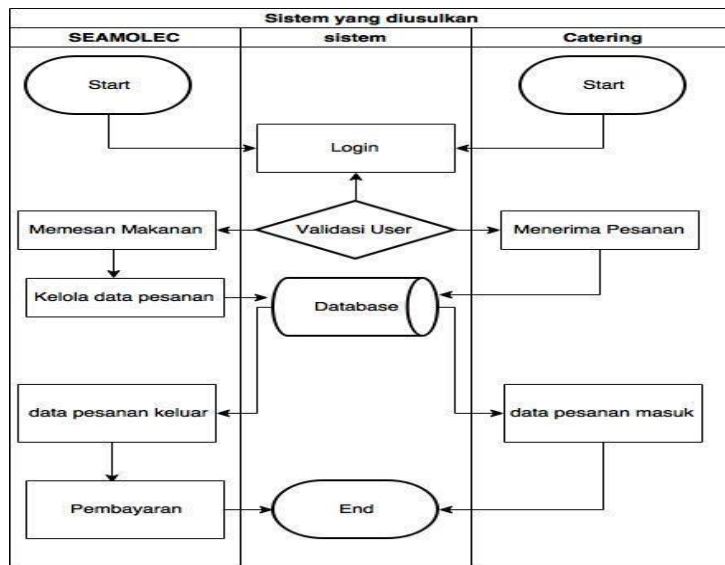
Sistem yang diusulkan

SEAMOLEC

Start

Memesan Makanan

Kelola data pesanan

data pesanan keluar

Pembayaran

sistem

Login

Validasi User

Database

End

Catering

Start

Menerima Pesanan

data pesanan masuk